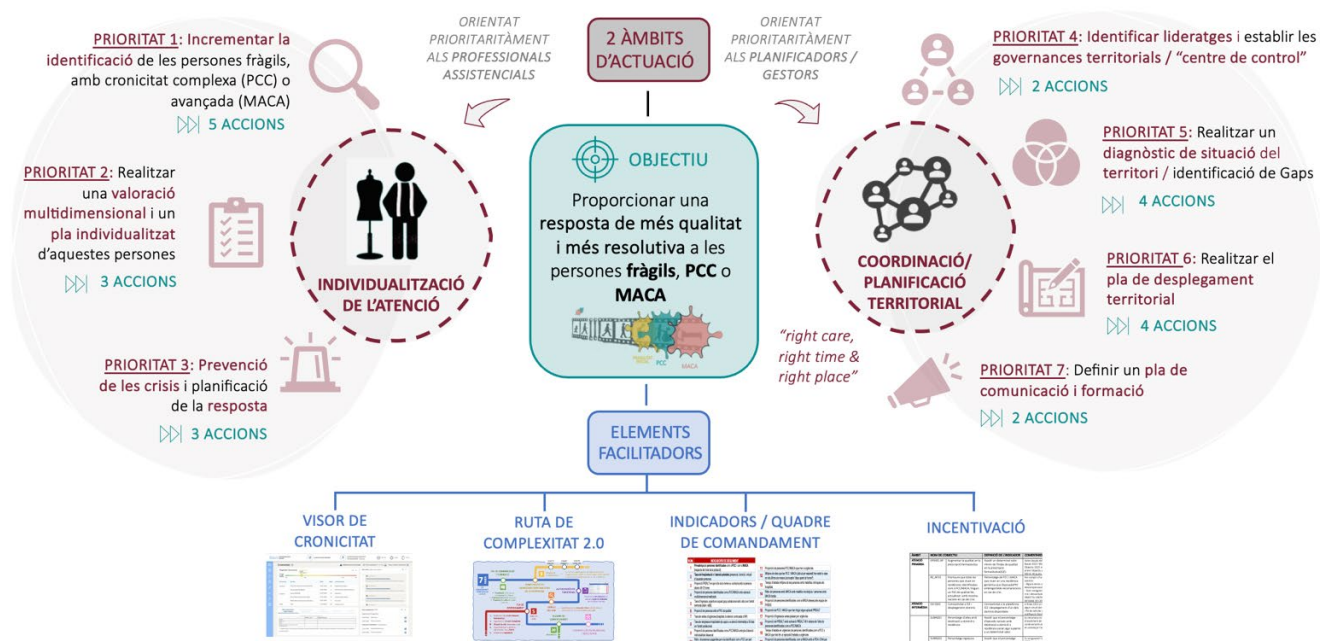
ORIENTAT PRIORITARITÀMENT ALS PROFESSIONALS ASSISTENCIALS

2 ÀMBITS D'ACTUACIÓ

ORIENTAT PRIORITARITÀMENT ALS PLANIFICADORS / GESTORS

PRIORITAT 1: Incrementar la identificació de les persones fràgils, amb cronicitat complexa (PCC) o avançada (MACA)

5 ACCIONS

PRIORITAT 2: Realitzar una valoració multidimensional i un pla individualitzat d'aquestes persones

3 ACCIONS

PRIORITAT 3: Prevenció de les crisis i planificació de la resposta

3 ACCIONS

INDIVIDUALITZACIÓ DE L'ATENCIÓ

OBJECTIU

Proporcionar una resposta de més qualitat i més resolutiva a les persones fràgils, PCC o MACA

PCC

MACA

"right care, right time & right place"

COORDINACIÓ/ PLANIFICACIÓ TERRITORIAL

PRIORITAT 4: Identificar lideratges i establir les governances territorials / "centre de control"

2 ACCIONS

PRIORITAT 5: Realitzar un diagnòstic de situació del territori / identificació de Gaps

4 ACCIONS

PRIORITAT 6: Realitzar el pla de desplegament territorial

4 ACCIONS

PRIORITAT 7: Definir un pla de comunicació i formació

2 ACCIONS

ELEMENTS FACILITADORS

VISOR DE CRONICITAT

RUTA DE COMPLEXITAT 2.0

INDICADORS / QUADRE DE COMANDAMENT

INCENTIVACIÓ